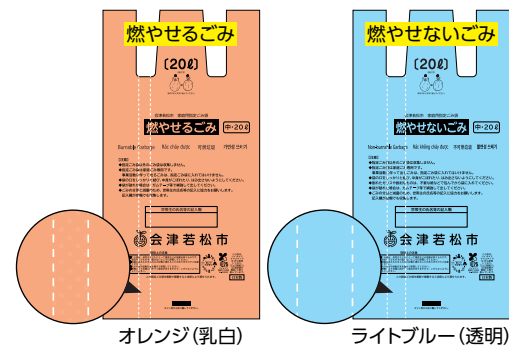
燃やせるごみ

〔20ℓ〕

燃やせるごみ 中・20ℓ

Burnable Garbage Rác cháy được

会津若松市

オレンジ(乳白)

燃やせないごみ

〔20ℓ〕

燃やせないごみ 中・20ℓ

Non-burnable Garbage Rác không cháy được

会津若松市

ライトブルー(透明)